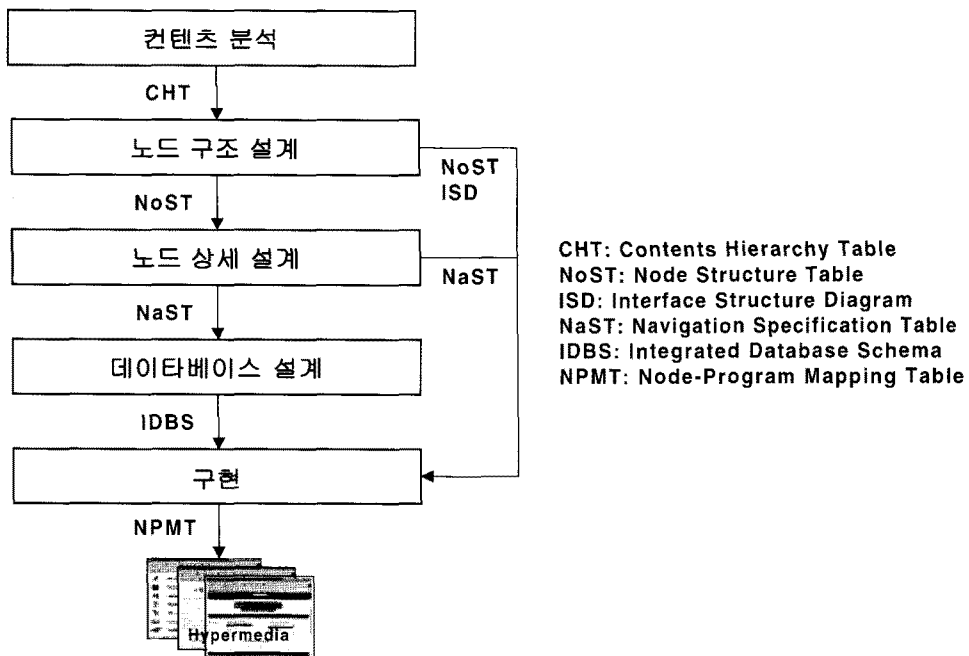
컨텐츠 분석

CHT

노드 구조 설계

NoST
ISD

NoST

노드 상세 설계

NaST

NaST

데이타베이스 설계

IDBS

구현

NPMT

Hypermedia

CHT: Contents Hierarchy Table
NoST: Node Structure Table
ISD: Interface Structure Diagram
NaST: Navigation Specification Table
IDBS: Integrated Database Schema
NPMT: Node-Program Mapping Table